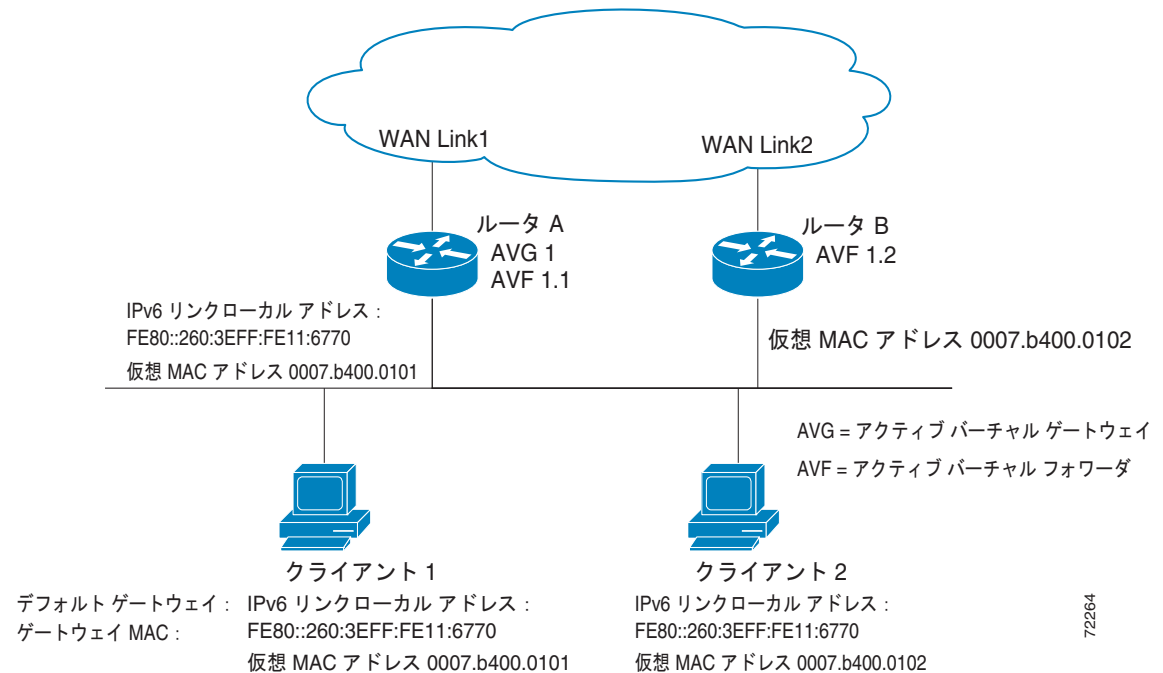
WAN Link1

WAN Link2

ルータ A
AVG 1
AVF 1.1

ルータ B
AVF 1.2

IPv6 リンクローカル アドレス :
FE80::260:3EFF:FE11:6770
仮想 MAC アドレス 0007.b400.0101

仮想 MAC アドレス 0007.b400.0102

AVG = アクティブ バーチャル ゲートウェイ
AVF = アクティブ バーチャル フォワーダ

クライアント 1

クライアント 2

デフォルト ゲートウェイ :
ゲートウェイ MAC :

IPv6 リンクローカル アドレス :
FE80::260:3EFF:FE11:6770
仮想 MAC アドレス 0007.b400.0101

IPv6 リンクローカル アドレス :
FE80::260:3EFF:FE11:6770
仮想 MAC アドレス 0007.b400.0102

72264